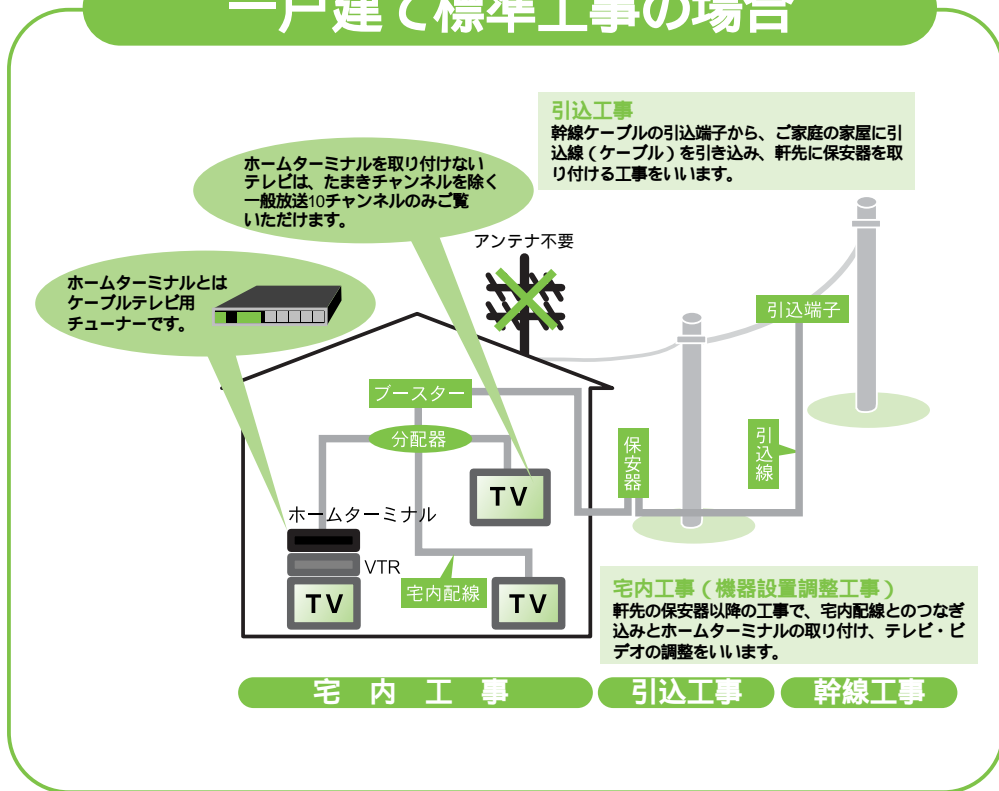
一戸建て標準工事の場合

引込工事
幹線ケーブルの引込端子から、ご家庭の家屋に引込線（ケーブル）を引き込み、軒先に保安器を取り付ける工事をいいます。

ホームターミナルを取り付けないテレビは、たまきチャンネルを除く一般放送10チャンネルのみご覧いただけます。

アンテナ不要

ホームターミナルとはケーブルテレビ用チューナーです。

引込端子

ブースター

分配器

保安器

引込線

TV

ホームターミナル

VTR

TV

宅内配線

TV

宅内工事（機器設置調整工事）
軒先の保安器以降の工事で、宅内配線とのつなぎ込みとホームターミナルの取り付け、テレビ・ビデオの調整をいいます。

宅　内　工　事

引込工事

幹線工事